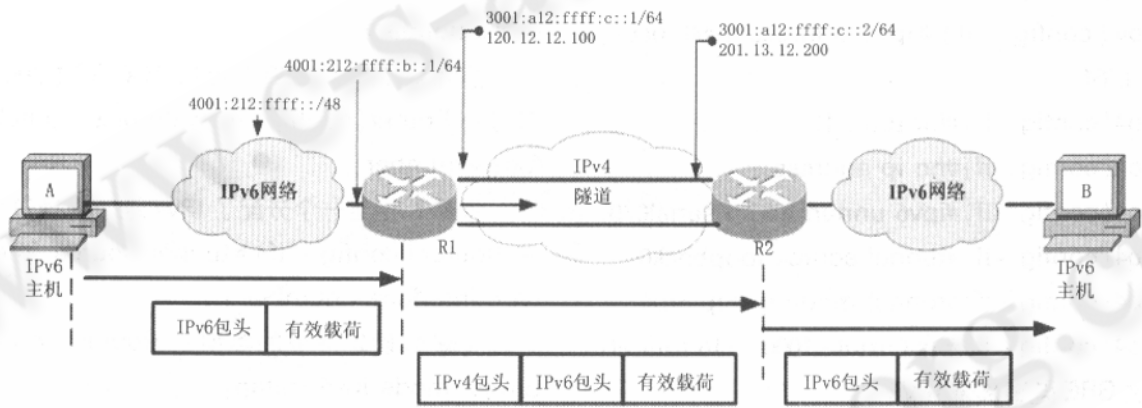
3001:a12:ffff:c::1/64
120.12.12.100

3001:a12:ffff:c::2/64
201.13.12.200

4001:212:ffff:b::1/64

4001:212:ffff::/48

A

IPv6网络

IPv4
隧道

IPv6网络

B

R1

R2

IPv6
主机

IPv6
主机

| IPv6包头 | 有效载荷 |
|---|---|

| IPv4包头 | IPv6包头 | 有效载荷 |
|---|---|---|

| IPv6包头 | 有效载荷 |
|---|---|